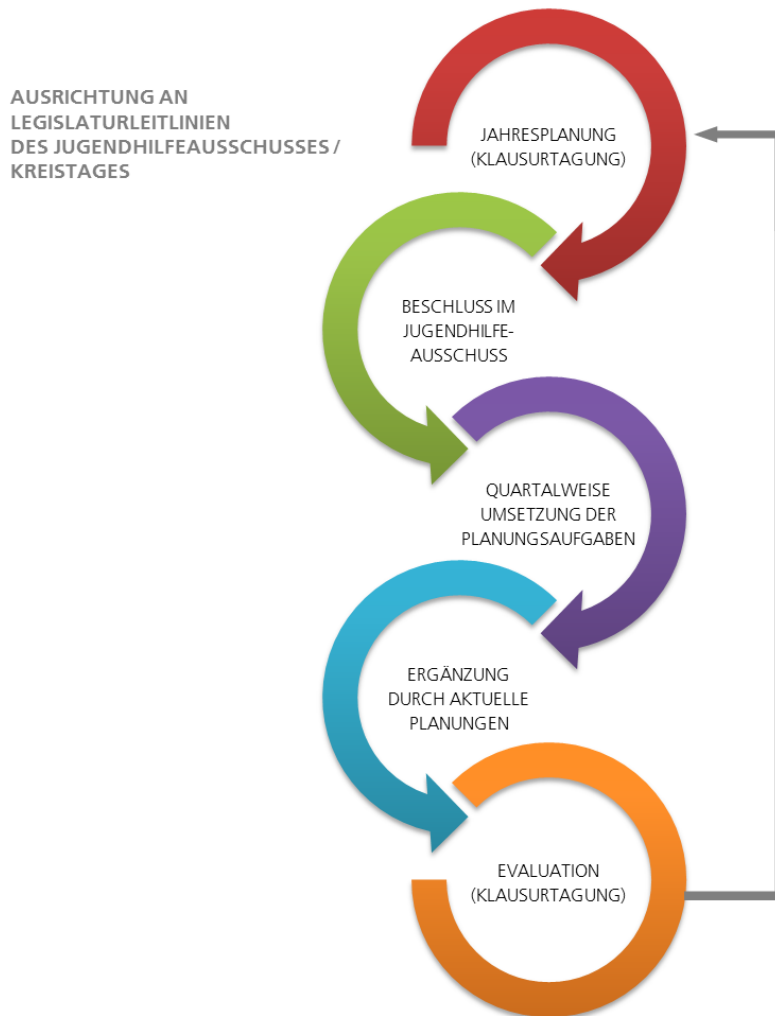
AUSRICHTUNG AN LEGISLATURLEITLINIEN DES JUGENDHILFEAUSSCHUSSES / KREISTAGES

JAHRESPLANUNG (KLAUSURTAGUNG)

BESCHLUSS IM JUGENDHILFE-AUSSCHUSS

QUARTALWEISE UMSETZUNG DER PLANUNGSAUFGABEN

ERGÄNZUNG DURCH AKTUELLE PLANUNGEN

EVALUATION (KLAUSURTAGUNG)